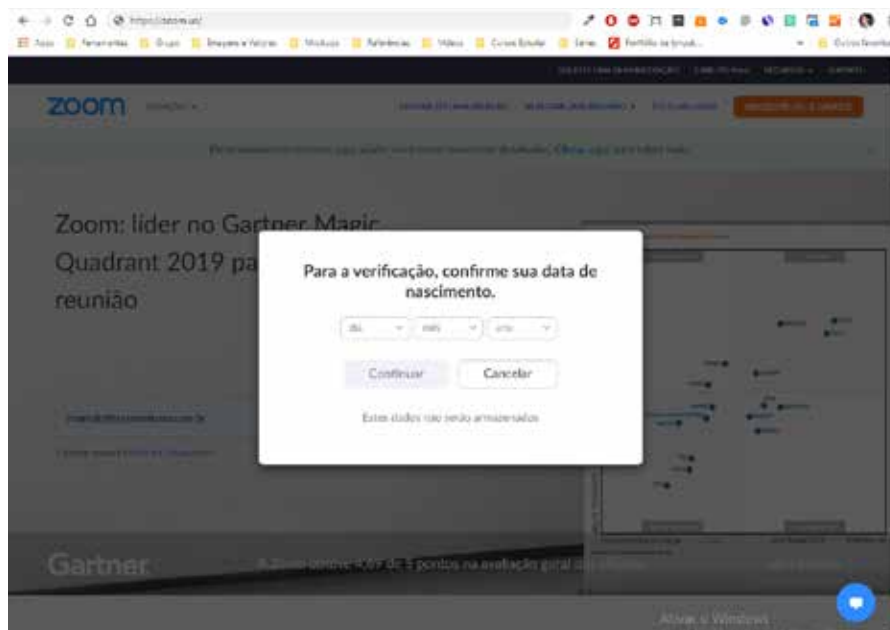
https://zoom.us/

Apps Ferramentas Grupo Empresa e Valores Módulos Referências Vídeos Cursos Estudar Series Portfólio

zoom

Zoom: líder no Gartner Magic Quadrant 2019 pa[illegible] reunião

Para a verificação, confirme sua data de nascimento.

dia mês ano

Continuar Cancelar

Estes dados não serão armazenados

Gartner

A Zoom obteve 4,69 de 5 pontos na avaliação geral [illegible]

Ativar o Windows